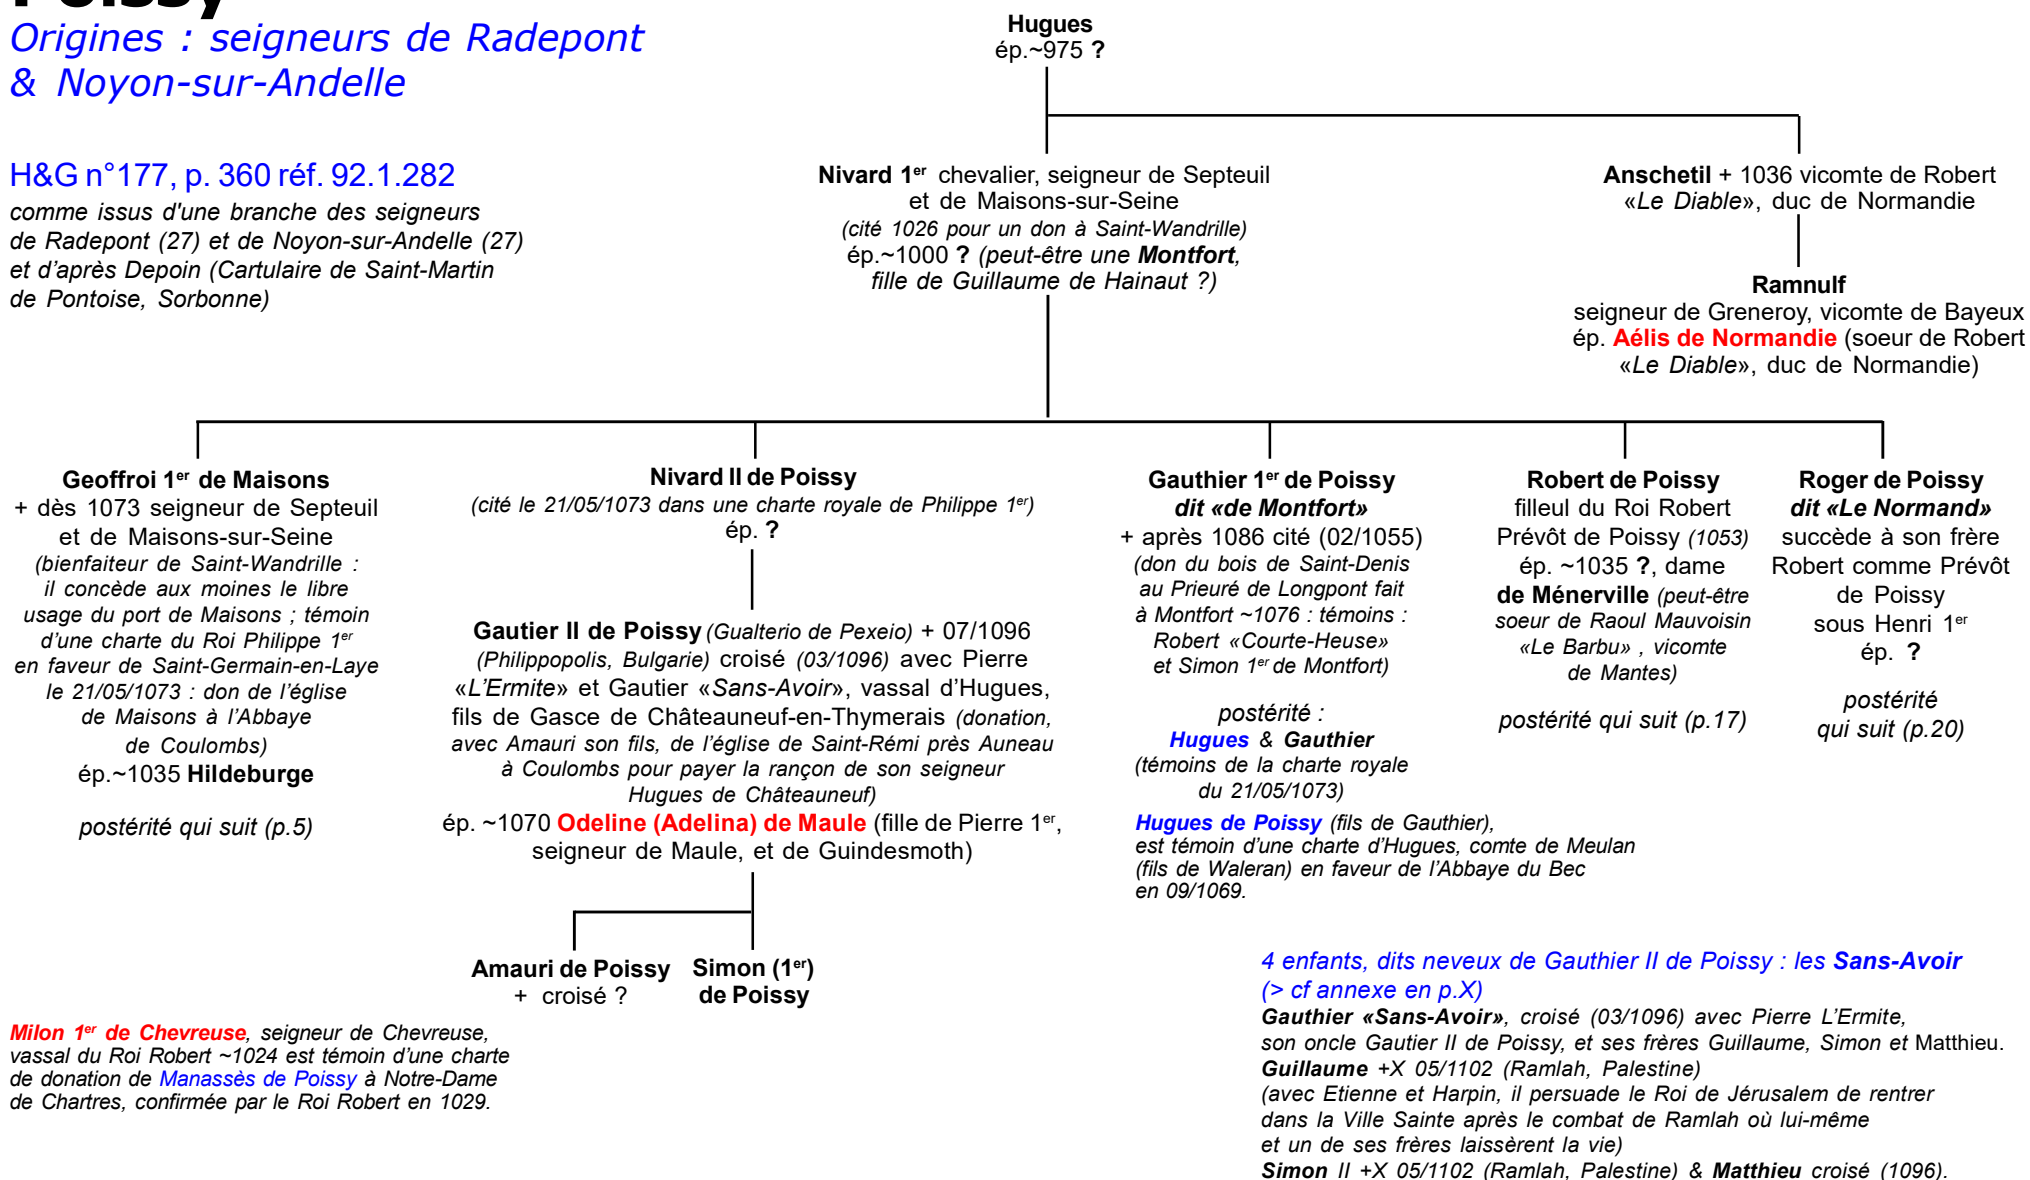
Origines : seigneurs de Radepont & Noyon-sur-Andelle

H&G n°177, p. 360 réf. 92.1.282
comme issus d'une branche des seigneurs de Radepont (27) et de Noyon-sur-Andelle (27) et d'après Depoin (Cartulaire de Saint-Martin de Pontoise, Sorbonne)

Hugues
ép.~975 ?

Nivard 1er chevalier, seigneur de Septeuil et de Maisons-sur-Seine
(cité 1026 pour un don à Saint-Wandrille)
ép.~1000 ? (peut-être une Montfort, fille de Guillaume de Hainaut ?)

Anschetil + 1036 vicomte de Robert «Le Diable», duc de Normandie

Ramnulf
seigneur de Greneroy, vicomte de Bayeux
ép. Aélis de Normandie (soeur de Robert «Le Diable», duc de Normandie)

Geoffroi 1er de Maisons
+ dès 1073 seigneur de Septeuil et de Maisons-sur-Seine
(bienfaiteur de Saint-Wandrille : il concède aux moines le libre usage du port de Maisons ; témoin d'une charte du Roi Philippe 1er en faveur de Saint-Germain-en-Laye le 21/05/1073 : don de l'église de Maisons à l'Abbaye de Coulombs)
ép.~1035 Hildeburge

postérité qui suit (p.5)

Nivard II de Poissy
(cité le 21/05/1073 dans une charte royale de Philippe 1er)
ép. ?

Gautier II de Poissy (Gualterio de Pexeio) + 07/1096 (Philippopolis, Bulgarie) croisé (03/1096) avec Pierre «L'Ermite» et Gautier «Sans-Avoir», vassal d'Hugues, fils de Gasce de Châteauneuf-en-Thymerais (donation, avec Amauri son fils, de l'église de Saint-Rémi près Auneau à Coulombs pour payer la rançon de son seigneur Hugues de Châteauneuf)
ép. ~1070 Odeline (Adelina) de Maule (fille de Pierre 1er, seigneur de Maule, et de Guindesmoth)

Amauri de Poissy
+ croisé ?

Simon (1er) de Poissy

Gauthier 1er de Poissy
dit «de Montfort»
+ après 1086 cité (02/1055)
(don du bois de Saint-Denis au Prieuré de Longpont fait à Montfort ~1076 : témoins : Robert «Courte-Heuse» et Simon 1er de Montfort)

postérité :
Hugues & Gauthier
(témoins de la charte royale du 21/05/1073)

Hugues de Poissy (fils de Gauthier), est témoin d'une charte d'Hugues, comte de Meulan (fils de Waleran) en faveur de l'Abbaye du Bec en 09/1069.

Robert de Poissy
filleul du Roi Robert
Prévôt de Poissy (1053)
ép. ~1035 ?, dame de Ménerville (peut-être soeur de Raoul Mauvoisin «Le Barbu» , vicomte de Mantes)

postérité qui suit (p.17)

Roger de Poissy
dit «Le Normand»
succède à son frère Robert comme Prévôt de Poissy sous Henri 1er
ép. ?

postérité qui suit (p.20)

Milon 1er de Chevreuse, seigneur de Chevreuse, vassal du Roi Robert ~1024 est témoin d'une charte de donation de Manassès de Poissy à Notre-Dame de Chartres, confirmée par le Roi Robert en 1029.

4 enfants, dits neveux de Gauthier II de Poissy : les Sans-Avoir
(> cf annexe en p.X)
Gauthier «Sans-Avoir», croisé (03/1096) avec Pierre L'Ermite, son oncle Gautier II de Poissy, et ses frères Guillaume, Simon et Matthieu.
Guillaume +X 05/1102 (Ramlah, Palestine)
(avec Etienne et Harpin, il persuade le Roi de Jérusalem de rentrer dans la Ville Sainte après le combat de Ramlah où lui-même et un de ses frères laissèrent la vie)
Simon II +X 05/1102 (Ramlah, Palestine) & Matthieu croisé (1096).